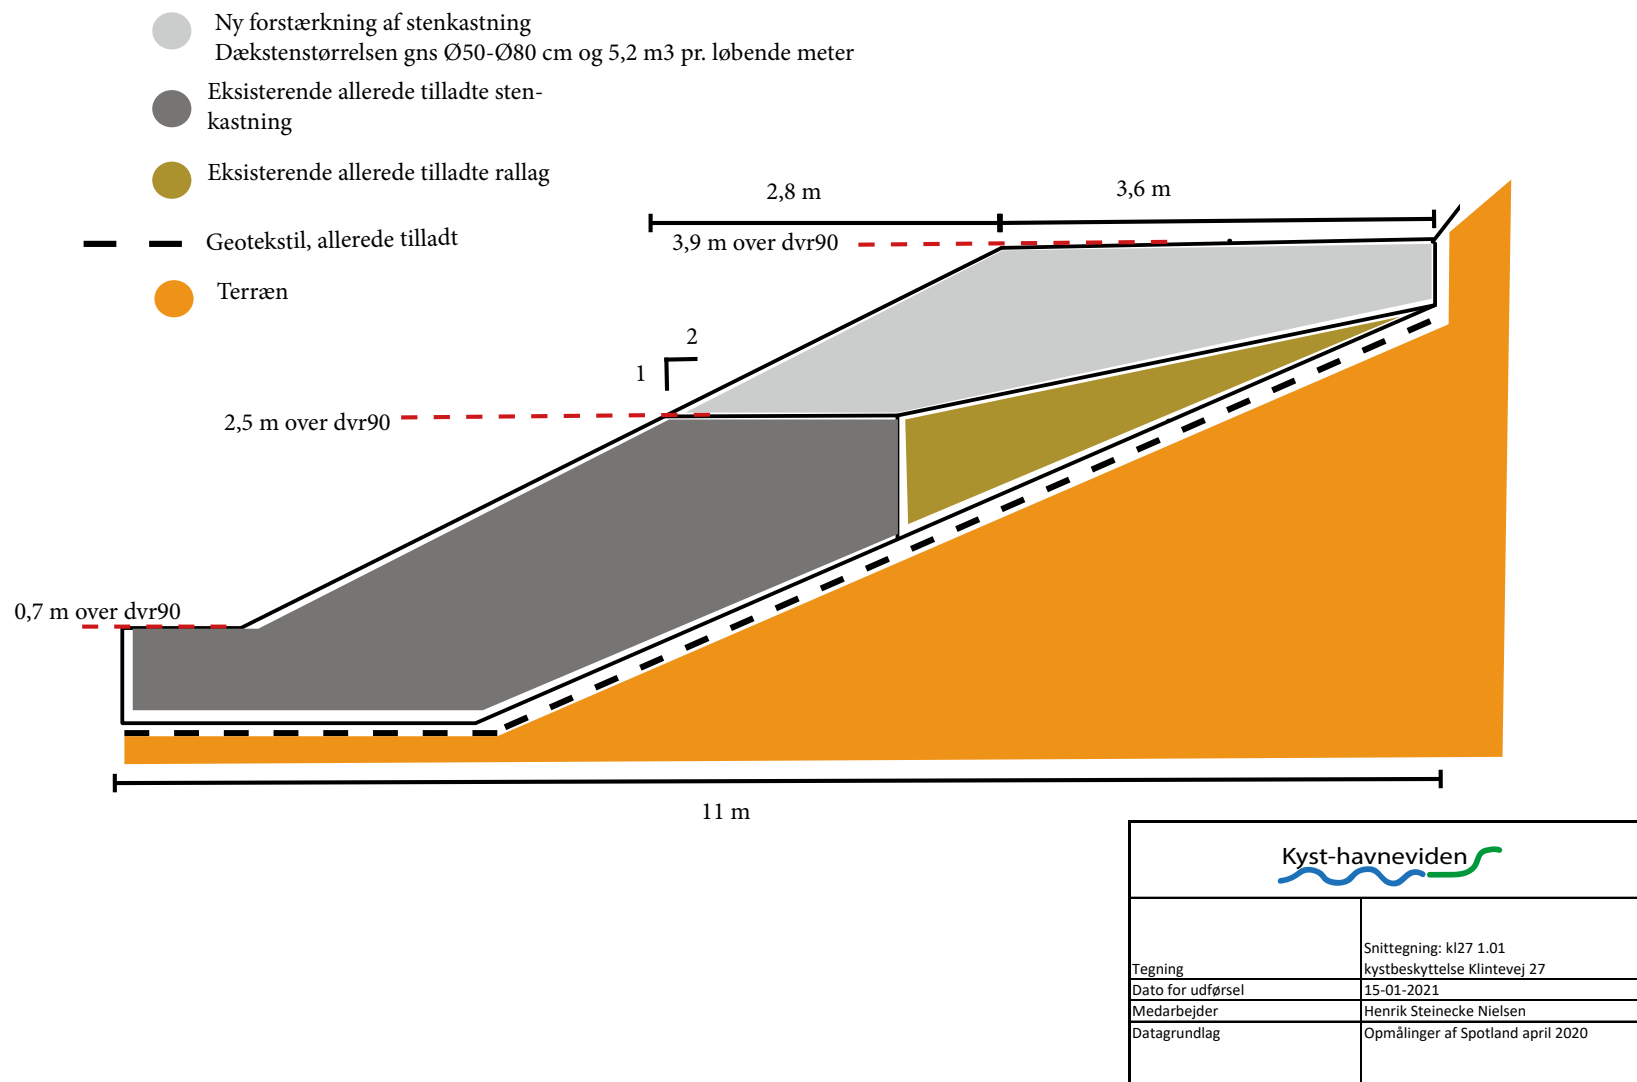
Ny forstærkning af stenkastning
Dækstenstørrelsen gns Ø50-Ø80 cm og 5,2 m3 pr. løbende meter

Eksisterende allerede tilladte stenkastning

Eksisterende allerede tilladte rallag

Geotekstil, allerede tilladt

Terræn

2,8 m

3,6 m

3,9 m over dvr90

2

1

2,5 m over dvr90

0,7 m over dvr90

11 m

Kyst-havneviden

| Tegning | Snittegning: kl27 1.01 kystbeskyttelse Klintevej 27 |
|---|---|
| Dato for udførsel | 15-01-2021 |
| Medarbejder | Henrik Steinecke Nielsen |
| Datagrundlag | Opmålinger af Spotland april 2020 |